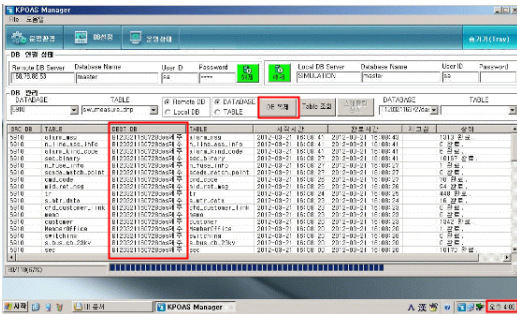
KPOAS Manager
File 도움말
환경설정 DB처리 운영상태 숨기기(Tray)
DB 연결 상태
Remote DB Server Database Name User ID Password 연결 해제 Local DB Server Database Name UserID Password
58.73.88.53 master sa SIMULATION master sa
DB 관리
DATABASE TABLE Remote DB Local DB DATABASE TABLE DB 복제 Table 조회 DATABASE TABLE
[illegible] swmeasure_tmp

| SRC DB | TABLE | DEST DB | TABLE | 시작시간 | 완료시간 | 처리결과 | 상태 |
|---|---|---|---|---|---|---|---|
| 5010 | alarm_msg | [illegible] | alarm_msg | 2012-03-21 15:08:47 | 2012-03-21 15:08:48 | 1313 | 완료. |
| 5010 | alarm_msg_info | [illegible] | alarm_msg_info | 2012-03-21 15:08:48 | 2012-03-21 15:08:48 | 0 | 완료. |
| 5010 | alarm_kind_code | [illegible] | alarm_kind_code | 2012-03-21 15:08:48 | 2012-03-21 15:08:48 | 6 | 완료. |
| 5010 | ser_binary | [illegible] | ser_binary | 2012-03-21 15:08:48 | 2012-03-21 15:08:49 | 10157 | 완료. |
| 5010 | alarm_type_info | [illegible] | alarm_type_info | 2012-03-21 15:08:49 | 2012-03-21 15:08:49 | 8 | 완료. |
| 5010 | scada_watch_point | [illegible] | scada_watch_point | 2012-03-21 15:08:49 | 2012-03-21 15:08:49 | 0 | 완료. |
| 5010 | cmd_code | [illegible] | cmd_code | 2012-03-21 15:08:50 | 2012-03-21 15:08:50 | 36 | 완료. |
| 5010 | wild_net_msg | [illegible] | wild_net_msg | 2012-03-21 15:08:50 | 2012-03-21 15:08:50 | 64 | 완료. |
| 5010 | sr | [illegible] | sr | 2012-03-21 15:08:50 | 2012-03-21 15:08:50 | 8 | 완료. |
| 5010 | s_atr_data | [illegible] | s_atr_data | 2012-03-21 15:08:50 | 2012-03-21 15:08:51 | 16 | 완료. |
| 5010 | cfd_customer_link | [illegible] | cfd_customer_link | 2012-03-21 15:08:51 | 2012-03-21 15:08:51 | 0 | 완료. |
| 5010 | memo | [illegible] | memo | 2012-03-21 15:08:51 | 2012-03-21 15:08:51 | 7 | 완료. |
| 5010 | customer | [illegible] | customer | 2012-03-21 15:08:51 | 2012-03-21 15:08:52 | 1642 | 완료. |
| 5010 | HeaderOffice | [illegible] | HeaderOffice | 2012-03-21 15:08:52 | 2012-03-21 15:08:52 | 8 | 완료. |
| 5010 | switching | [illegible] | switching | 2012-03-21 15:08:52 | 2012-03-21 15:08:52 | 0 | 완료. |
| 5010 | s_bus_cb_23kv | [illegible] | s_bus_cb_23kv | 2012-03-21 15:08:52 | 2012-03-21 15:08:52 | 56 | 완료. |
| 5010 | sec | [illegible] | sec | 2012-03-21 15:08:52 | 2012-03-21 15:08:53 | 1 | 완료. |

시작 KPOAS Manager 오후 4:06